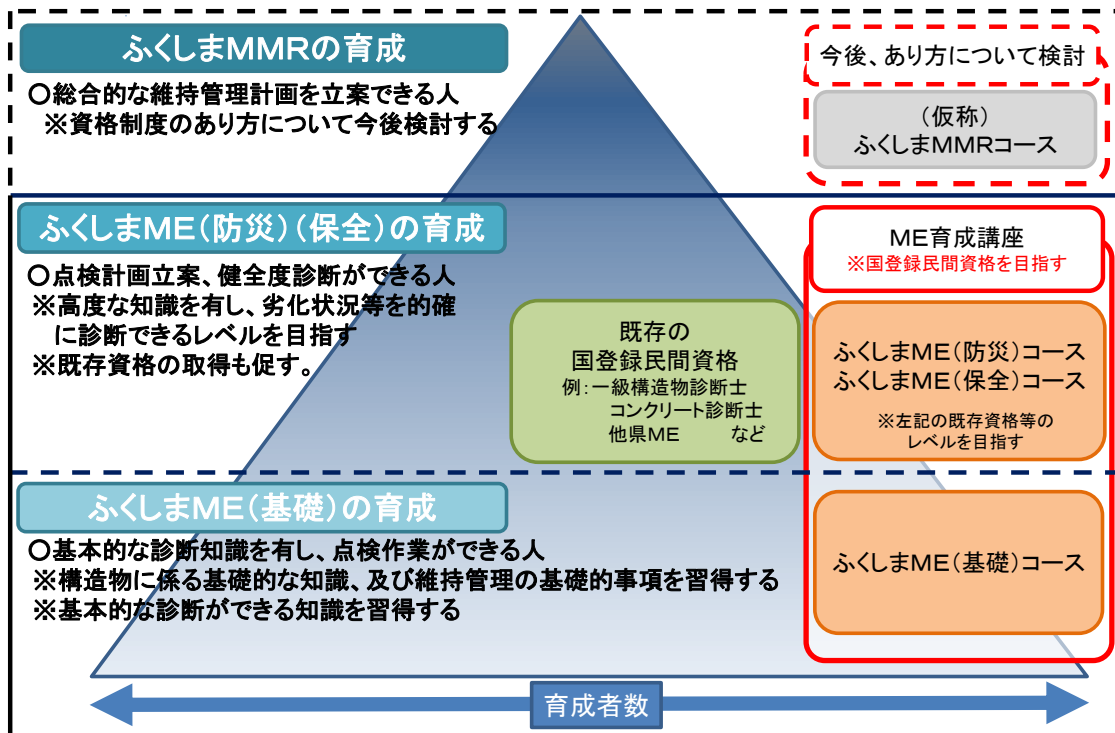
ふくしまMMRの育成

○総合的な維持管理計画を立案できる人
※資格制度のあり方について今後検討する

今後、あり方について検討

（仮称）
ふくしまMMRコース

ふくしまME（防災）（保全）の育成

○点検計画立案、健全度診断ができる人
※高度な知識を有し、劣化状況等を的確に診断できるレベルを目指す
※既存資格の取得も促す。

既存の
国登録民間資格
例：一級構造物診断士
コンクリート診断士
他県ME　など

ME育成講座
※国登録民間資格を目指す

ふくしまME（防災）コース
ふくしまME（保全）コース
※左記の既存資格等のレベルを目指す

ふくしまME（基礎）の育成

○基本的な診断知識を有し、点検作業ができる人
※構造物に係る基礎的な知識、及び維持管理の基礎的事項を習得する
※基本的な診断ができる知識を習得する

ふくしまME（基礎）コース

育成者数